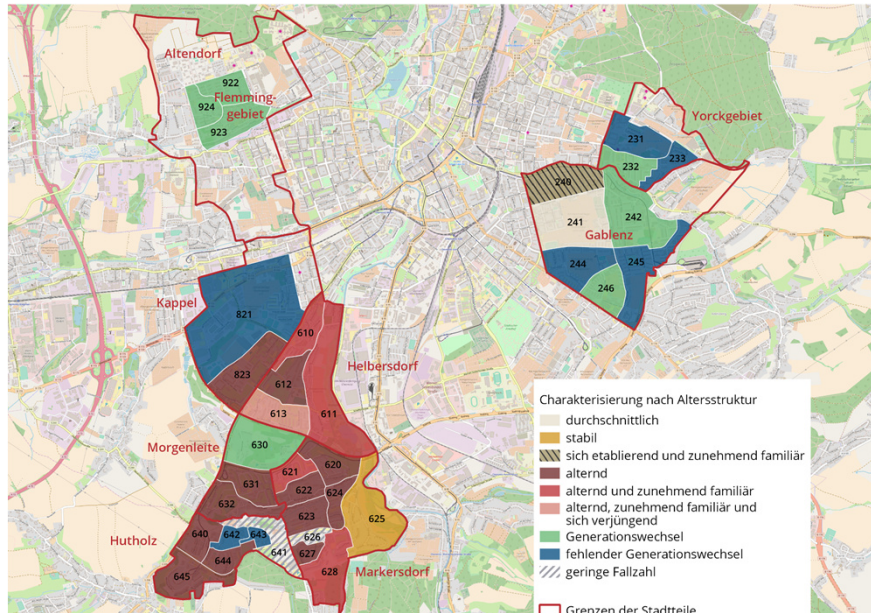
Altendorf
922
924
Flemminggebiet
923
Yorckgebiet
231
232
233
249
241
242
Gablenz
244
245
246
Kappel
821
610
823
612
Helbersdorf
613
611
630
Morgenleite
621
620
631
622
624
632
623
625
640
642
643
626
Hutholz
641
627
644
645
628
Markersdorf

Charakterisierung nach Altersstruktur
durchschnittlich
stabil
sich etablierend und zunehmend familiär
alternd
alternd und zunehmend familiär
alternd, zunehmend familiär und sich verjüngend
Generationswechsel
fehlender Generationswechsel
geringe Fallzahl
Grenzen der Stadtteile